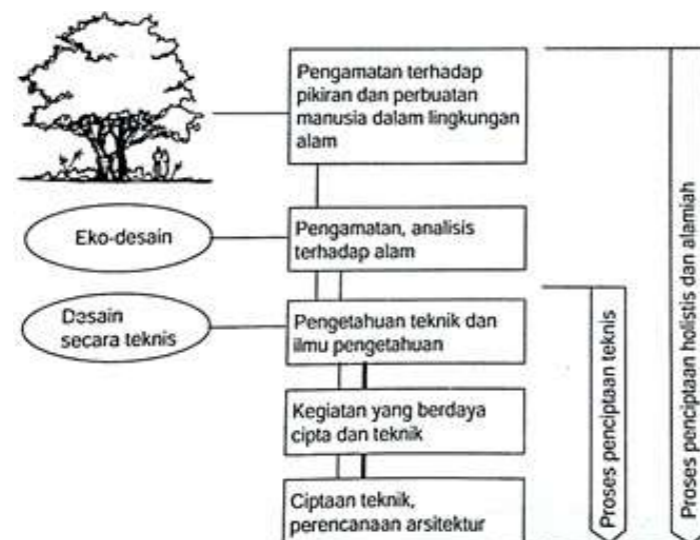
Pengamatan terhadap pikiran dan perbuatan manusia dalam lingkungan alam

Eko-desain

Pengamatan, analisis terhadap alam

Desain secara teknis

Pengetahuan teknik dan ilmu pengetahuan

Kegiatan yang berdaya cipta dan teknik

Ciptaan teknik, perencanaan arsitektur

Proses penciptaan teknis

Proses penciptaan holistis dan alamiah